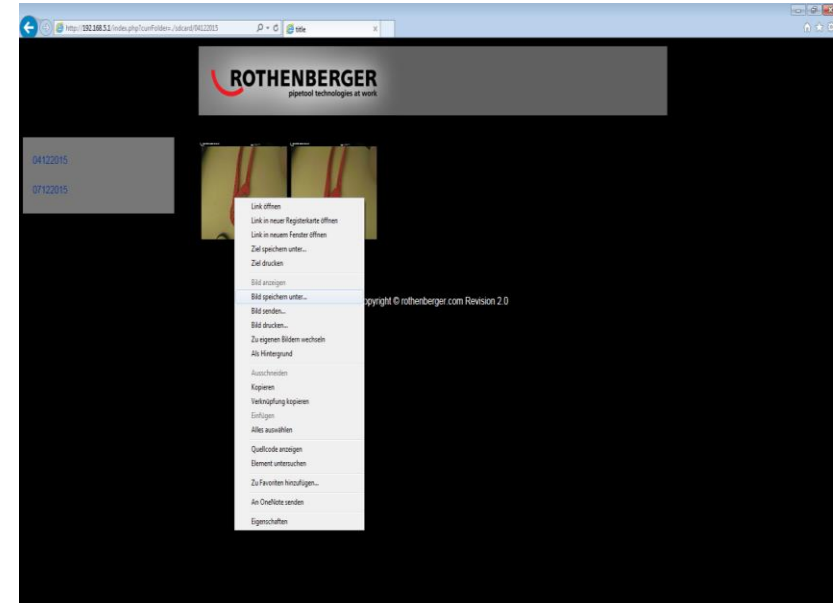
http://192.168.5.1/index.php?currFolder=../sdcard/04122015

title

ROTHENBERGER
pipetool technologies at work

04122015

07122015

Link öffnen
Link in neuer Registerkarte öffnen
Link in neuem Fenster öffnen
Ziel speichern unter...
Ziel drucken
Bild anzeigen
Bild speichern unter...
Bild senden...
Bild drucken...
Zu eigenen Bildern wechseln
Als Hintergrund
Ausschneiden
Kopieren
Verknüpfung kopieren
Einfügen
Alles auswählen
Quellcode anzeigen
Element untersuchen
Zu Favoriten hinzufügen...
An OneNote senden
Eigenschaften

opyright © rothenberger.com Revision 2.0